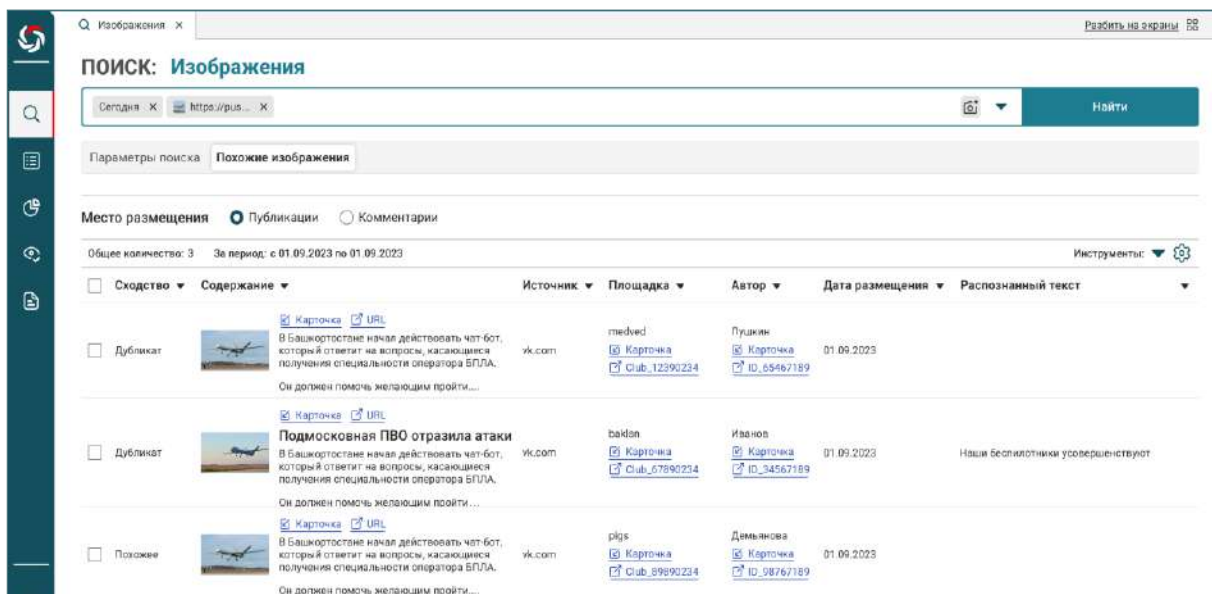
Изображения ×

Разбить на экраны

ПОИСК: Изображения

Сегодня × https://pus... ×

Найти

Параметры поиска | Похожие изображения

Место размещения  Публикации  Комментарии

Общее количество: 3   За период: с 01.09.2023 по 01.09.2023

Инструменты:

| Сходство | Содержание | Источник | Площадка | Автор | Дата размещения | Распознанный текст |
|---|---|---|---|---|---|---|
| Дубликат | Карточка URL В Башкортостане начал действовать чат-бот, который ответит на вопросы, касающиеся получения специальности оператора БПЛА. Он должен помочь желающим пройти... | vk.com | medved Карточка Club_12390234 | Пушкин Карточка ID_65467189 | 01.09.2023 | |
| Дубликат | Карточка URL Подмосковная ПВО отразила атаки В Башкортостане начал действовать чат-бот, который ответит на вопросы, касающиеся получения специальности оператора БПЛА. Он должен помочь желающим пройти... | vk.com | baklan Карточка Club_67890234 | Иванов Карточка ID_34567189 | 01.09.2023 | Наши беспилотники усовершенствуют |
| Похожее | Карточка URL В Башкортостане начал действовать чат-бот, который ответит на вопросы, касающиеся получения специальности оператора БПЛА. Он должен помочь желающим пройти... | vk.com | pigs Карточка Club_89890234 | Демьянова Карточка ID_98767189 | 01.09.2023 | |